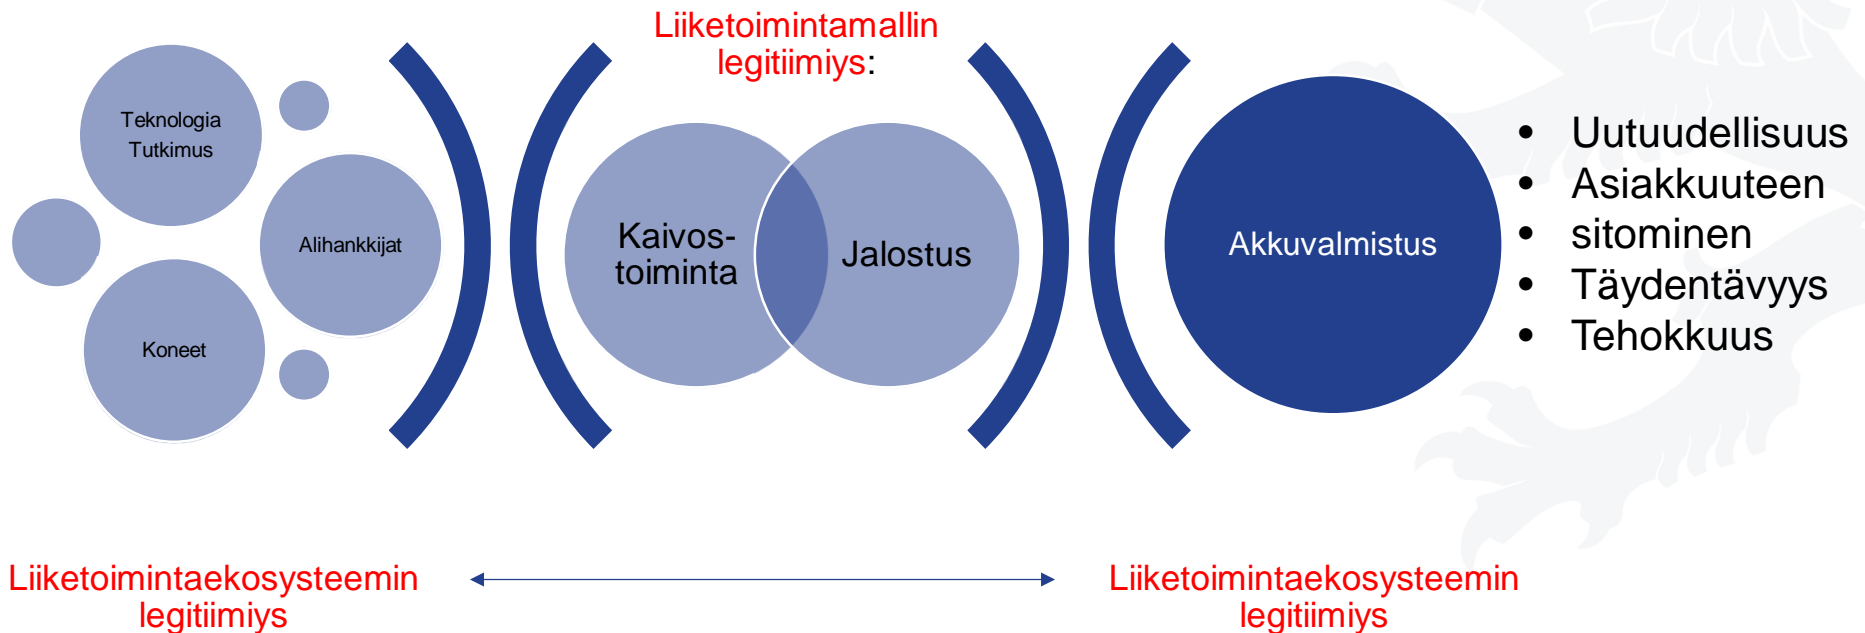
Liiketoimintamallin legitiimiys:

Teknologia Tutkimus

Alihankkijat

Koneet

Kaivostoiminta

Jalostus

Akkuvalmistus

- Uutuudellisuus
- Asiakkuuteen
- sitominen
- Täydentävyys
- Tehokkuus

Liiketoimintaekosysteemin legitiimiys

Liiketoimintaekosysteemin legitiimiys